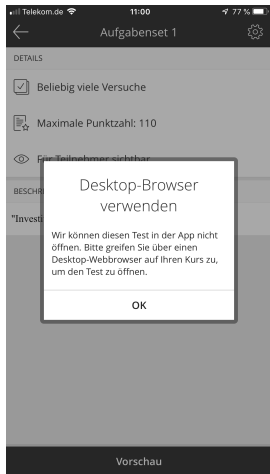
Telekom.de 11:00 77 %

Aufgabenset 1

DETAILS

Beliebig viele Versuche

Maximale Punktzahl: 110

Für Teilnehmer sichtbar

BESCHR

"Invest

Desktop-Browser verwenden

Wir können diesen Test in der App nicht öffnen. Bitte greifen Sie über einen Desktop-Webbrowser auf Ihren Kurs zu, um den Test zu öffnen.

OK

Vorschau